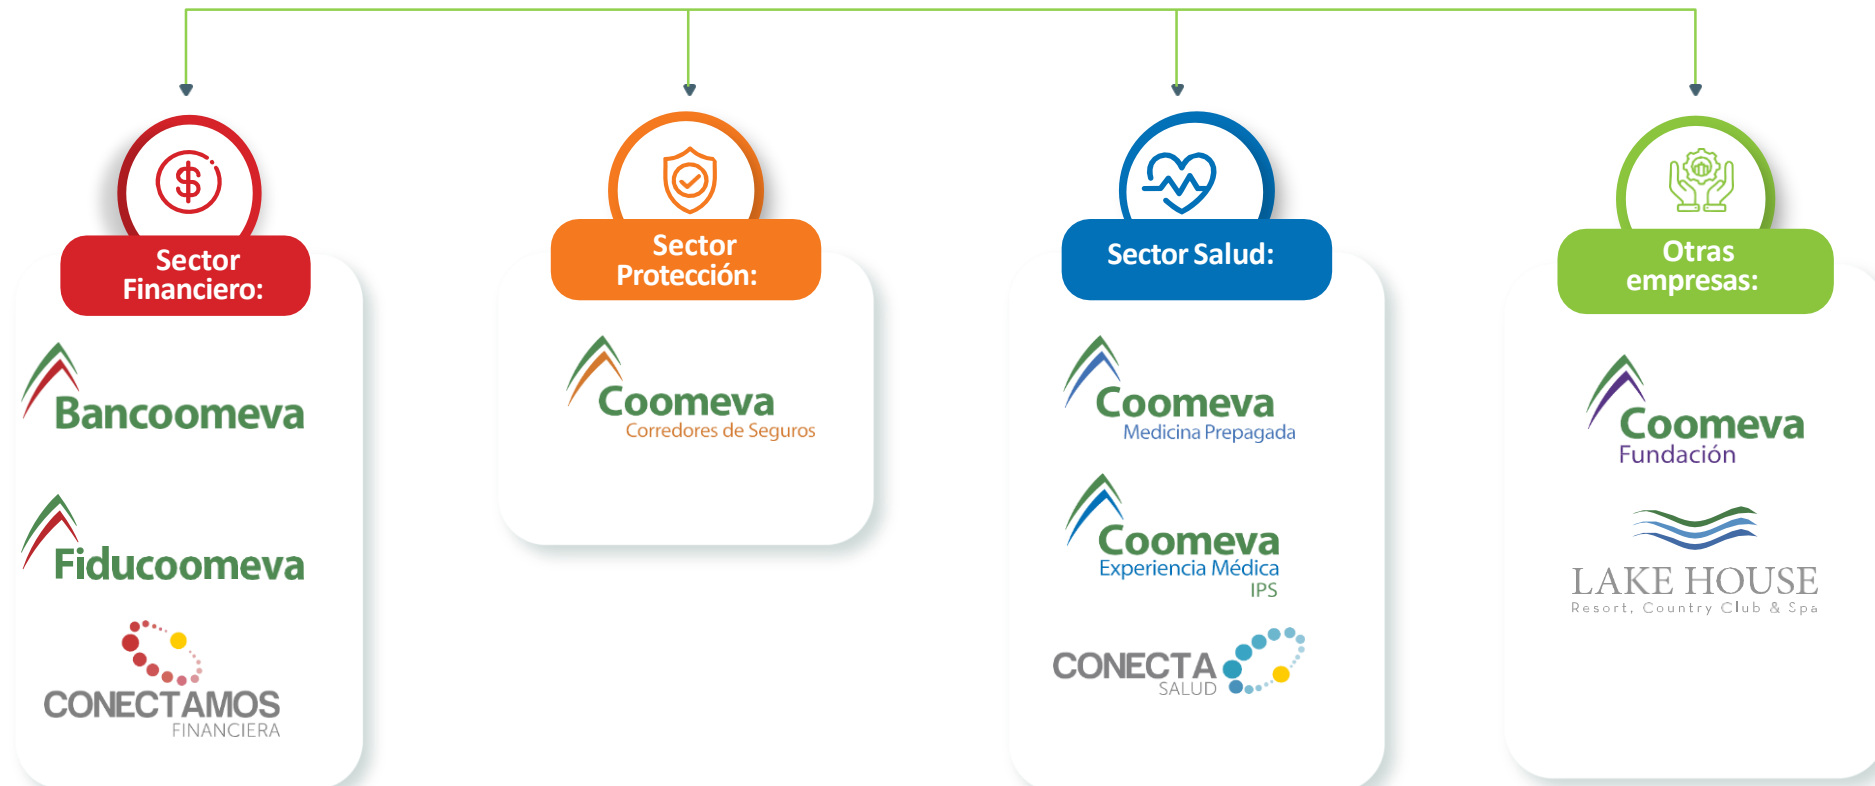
Sector Financiero:

Bancoomeva

Fiducoomeva

CONECTAMOS
FINANCIERA

Sector Protección:

Coomeva
Corredores de Seguros

Sector Salud:

Coomeva
Medicina Prepagada

Coomeva
Experiencia Médica
IPS

CONECTA
SALUD

Otras empresas:

Coomeva
Fundación

LAKE HOUSE
Resort, Country Club & Spa